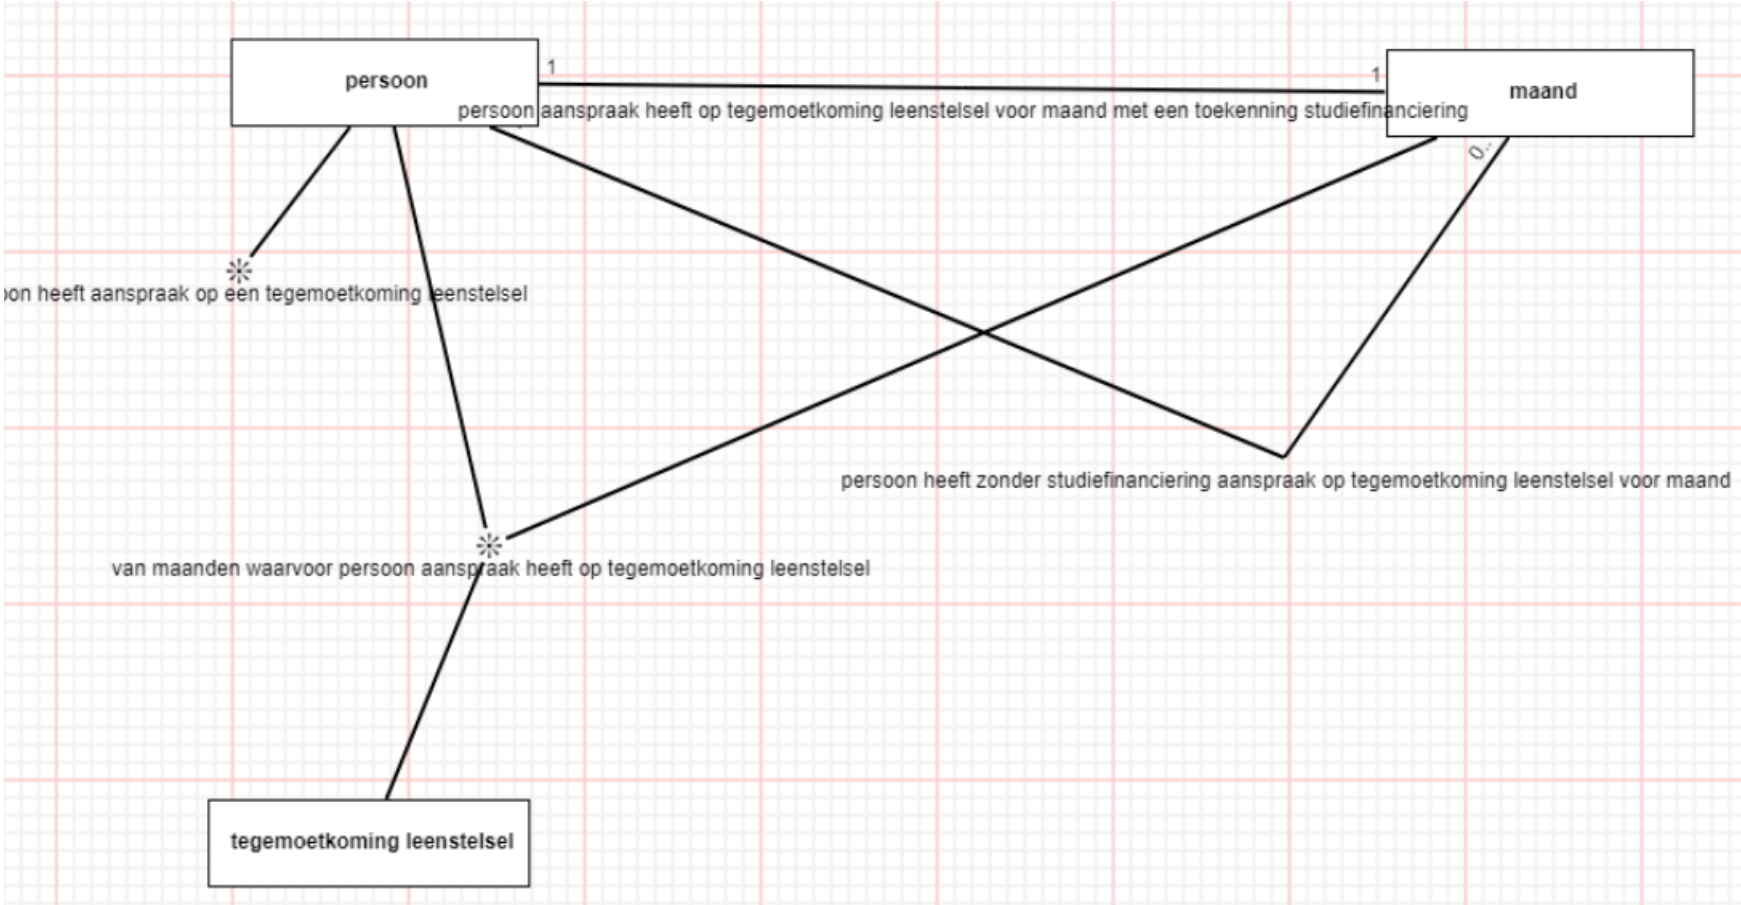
persoon

1

1

maand

persoon aanspraak heeft op tegemoetkoming leenstelsel voor maand met een toekenning studiefinanciering

0..

oon heeft aanspraak op een tegemoetkoming leenstelsel

persoon heeft zonder studiefinanciering aanspraak op tegemoetkoming leenstelsel voor maand

van maanden waarvoor persoon aanspraak heeft op tegemoetkoming leenstelsel

tegemoetkoming leenstelsel